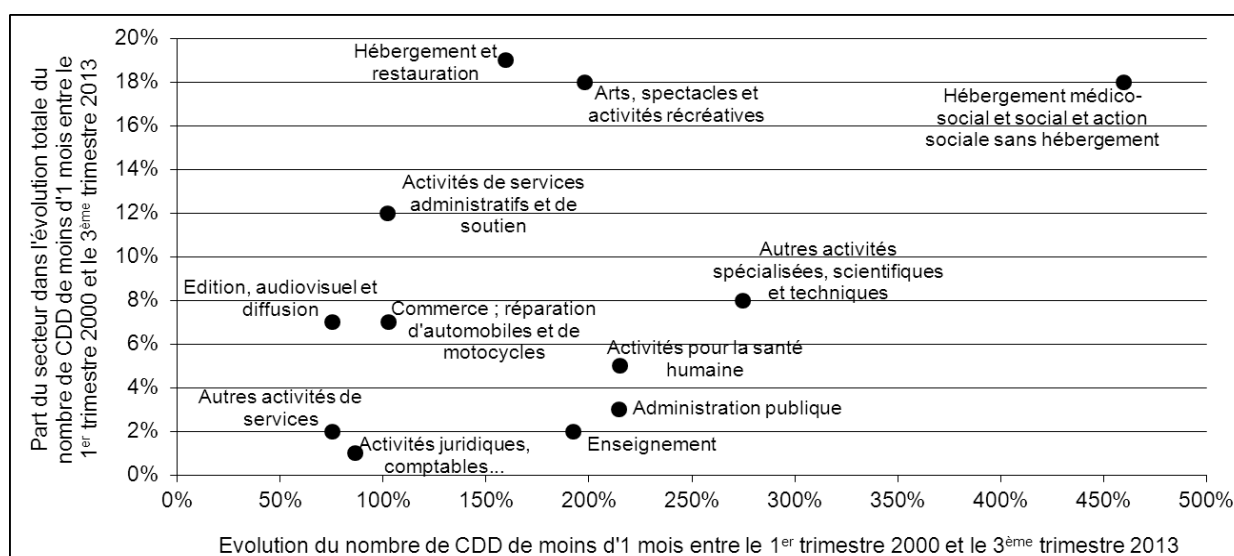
Part du secteur dans l'évolution totale du nombre de CDD de moins d'1 mois entre le 1$^{er}$ trimestre 2000 et le 3$^{ème}$ trimestre 2013

20%
18%
16%
14%
12%
10%
8%
6%
4%
2%
0%

Hébergement et restauration

Arts, spectacles et activités récréatives

Hébergement médico-social et social et action sociale sans hébergement

Activités de services administratifs et de soutien

Autres activités spécialisées, scientifiques et techniques

Edition, audiovisuel et diffusion

Commerce ; réparation d'automobiles et de motocycles

Activités pour la santé humaine

Autres activités de services

Administration publique

Activités juridiques, comptables...

Enseignement

0%
50%
100%
150%
200%
250%
300%
350%
400%
450%
500%

Evolution du nombre de CDD de moins d'1 mois entre le 1$^{er}$ trimestre 2000 et le 3$^{ème}$ trimestre 2013